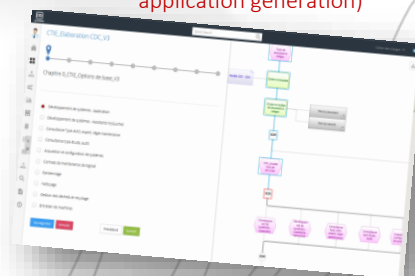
application generation)

CTIE_Elaboration CDC_V3

Chapitre 0_CTIE_Options de base_V3

Développement de gabarits - application

Développement de gabarits - assistants / éditeur

Conception Type de PS / page / ligne / formulaire

Conception par étude outil

Acquisition et configuration de gabarits

Formule de maintenance de gabarits

Hébergement

Nettoyage

Gestion des identités et accès

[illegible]

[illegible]

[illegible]

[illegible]